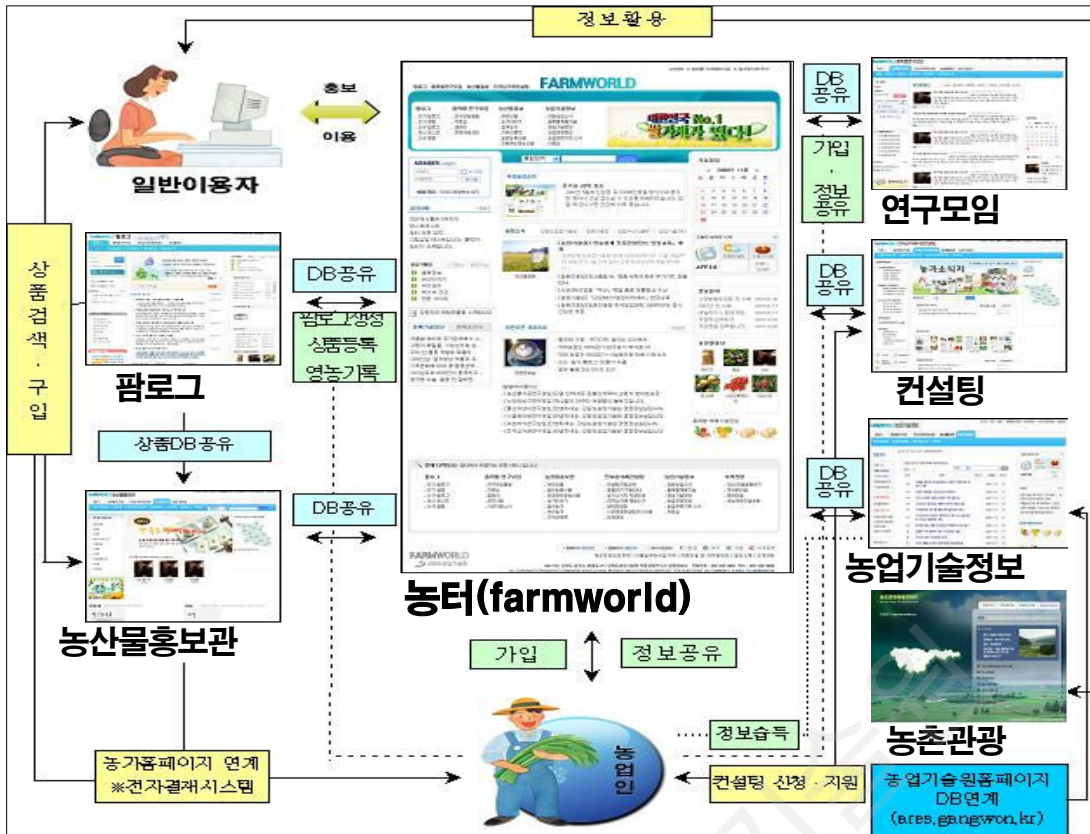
정보활용

홍보
이용

일반이용자

FARMWORLD

DB 공유

가입 · 정보 공유

연구모임

상품검색 · 구입

팜로그

DB공유

팜로그생성
상품등록
영농기록

DB 공유

컨설팅

상품DB공유

DB 공유

농업기술정보

DB공유

농산물홍보관

FARMWORLD

농터(farmworld)

가입

정보공유

농촌관광

정보습득

농업인

농가홈페이지 연계
※전자결재시스템

컨설팅 신청 · 지원

농업기술원홈페이지
DB연계
(ares.gangwon.kr)